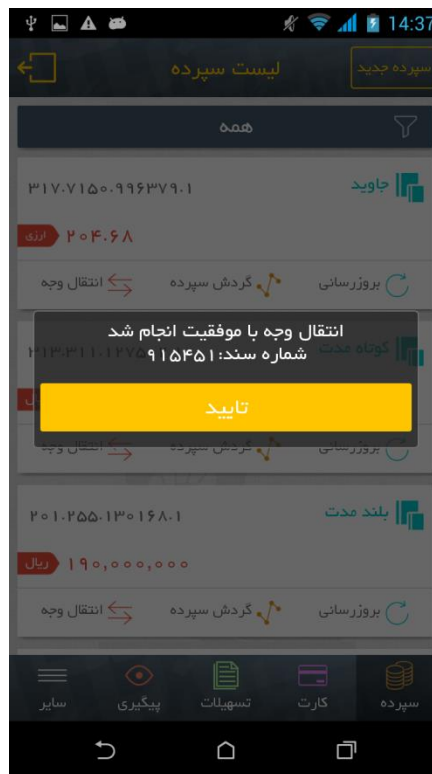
14:37

سپرده جدید
لیست سپرده

همه

جاوید
۳۱۷.۷۱۵۰.۹۹۶۳۷۹.۱
ارزی ۲۰۴.۶۸
بروزرسانی
گردش سپرده
انتقال وجه

کوتاه مدت
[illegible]
بروزرسانی
گردش سپرده
انتقال وجه

انتقال وجه با موفقیت انجام شد
شماره سند: ۹۱۵۴۵۱
تایید

بلند مدت
۲۰۱.۲۵۵.۱۳۰۱۶۸.۱
ریال ۱۹۰,۰۰۰,۰۰۰
بروزرسانی
گردش سپرده
انتقال وجه

سپرده
کارت
تسهیلات
پیگیری
سایر